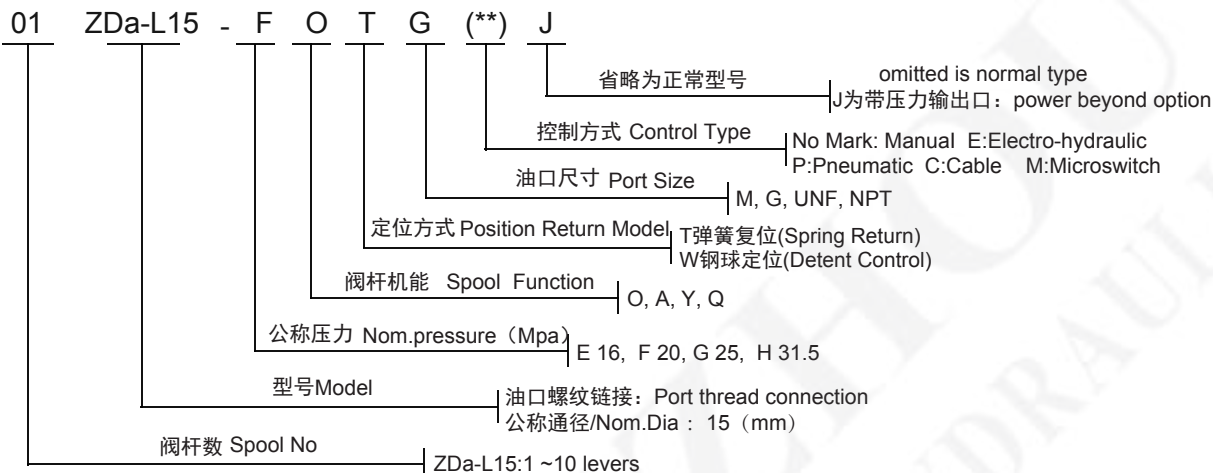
01 ZDa-L15 - F O T G (**) J

省略为正常型号
omitted is normal type
J为带压力输出口：power beyond option

控制方式 Control Type
No Mark: Manual E:Electro-hydraulic
P:Pneumatic C:Cable M:Microswitch

油口尺寸 Port Size
M, G, UNF, NPT

定位方式 Position Return Model
T弹簧复位(Spring Return)
W钢球定位(Detent Control)

阀杆机能 Spool Function
O, A, Y, Q

公称压力 Nom.pressure（Mpa）
E 16, F 20, G 25, H 31.5

型号Model
油口螺纹链接：Port thread connection
公称通径/Nom.Dia： 15（mm）

阀杆数 Spool No
ZDa-L15:1 ~10 levers